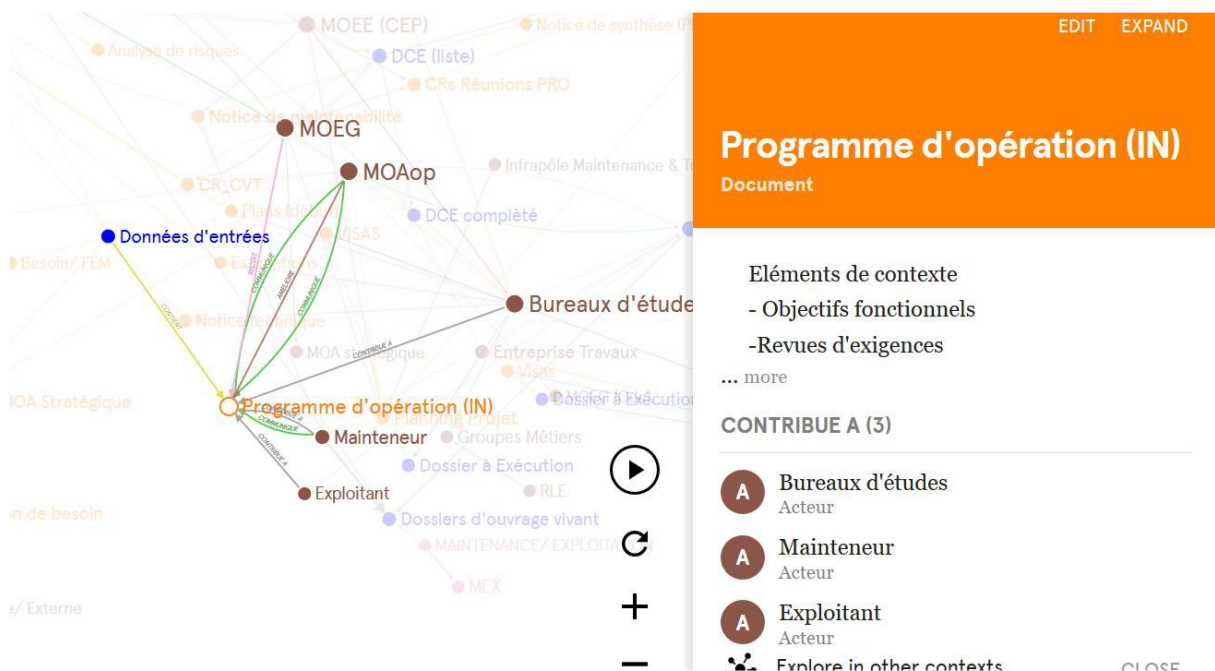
MOEE (CEP)
Notice de synthèse (P
Analyse de risques
DCE (liste)
CRs Réunions PRO
Notice de maintenabilité
MOEG
MOAop
Infrapôle Maintenance & T
CR_CVT
Plans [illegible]
DCE complété
Données d'entrées
VISAS
Besoin/ FEM
Exigences
Bureaux d'étude
Notice technique
MOA stratégique
Entreprise Travaux
Visas
OA Stratégique
Programme d'opération (IN)
Dossier à Exécution
Planning Projet
Mainteneur
Groupes Métiers
Dossier à Exécution
Exploitant
RLE
n de besoin
Dossiers d'ouvrage vivant
MAINTENANCE/ EXPLOITA
MEX
/ Externe
CONTRIBUE A
COMMUNIQUE
AMELIORE
COMMUNIQUE
CONTRIBUE A
COMMUNIQUE
CONTRIBUE A

EDIT EXPAND

Programme d'opération (IN)
Document

Eléments de contexte
- Objectifs fonctionnels
-Revues d'exigences
... more

CONTRIBUE A (3)

A Bureaux d'études
Acteur

A Mainteneur
Acteur

A Exploitant
Acteur

Explore in other contexts
CLOSE